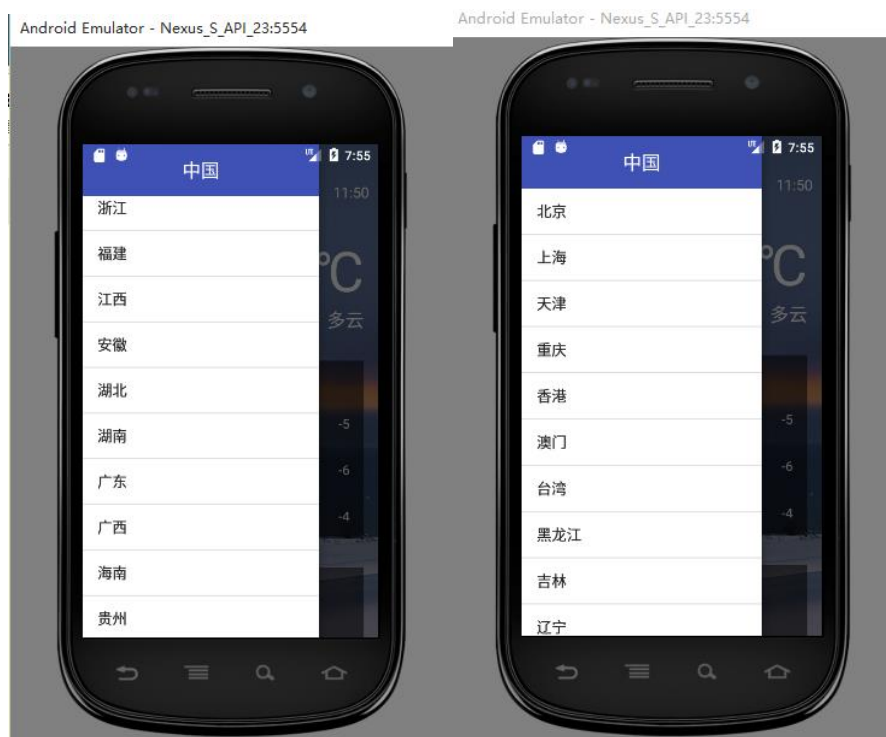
Android Emulator - Nexus_S_API_23:5554

7:55

中国

11:50

浙江

福建

江西

安徽

湖北

湖南

广东

广西

海南

贵州

°C

多云

-5

-6

-4

Android Emulator - Nexus_S_API_23:5554

7:55

中国

11:50

北京

上海

天津

重庆

香港

澳门

台湾

黑龙江

吉林

辽宁

°C

多云

-5

-6

-4